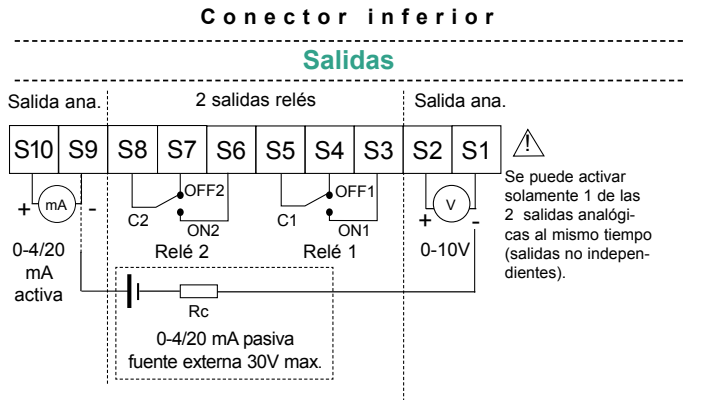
Conector inferior

Salidas

Salida ana.

2 salidas relés

Salida ana.

| S10 | S9 | S8 | S7 | S6 | S5 | S4 | S3 | S2 | S1 |
|---|---|---|---|---|---|---|---|---|---|

+ mA -

0-4/20 mA activa

OFF2
C2
ON2
Relé 2

OFF1
C1
ON1
Relé 1

+ V -

0-10V

Rc

0-4/20 mA pasiva fuente externa 30V max.

Se puede activar solamente 1 de las 2 salidas analógicas al mismo tiempo (salidas no independientes).